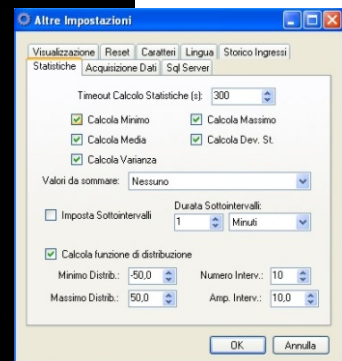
Altre Impostazioni

Visualizzazione | Reset | Caratteri | Lingua | Storico Ingressi
Statistiche | Acquisizione Dati | Sql Server

Timeout Calcolo Statistiche (s): 300

Calcola Minimo
Calcola Massimo
Calcola Media
Calcola Dev. St.
Calcola Varianza

Valori da sommare: Nessuno

Imposta Sottointervalli
Durata Sottointervalli:
1
Minuti

Calcola funzione di distribuzione

Minimo Distrib.: -50,0
Numero Interv.: 10
Massimo Distrib.: 50,0
Amp. Interv.: 10,0

OK
Annulla